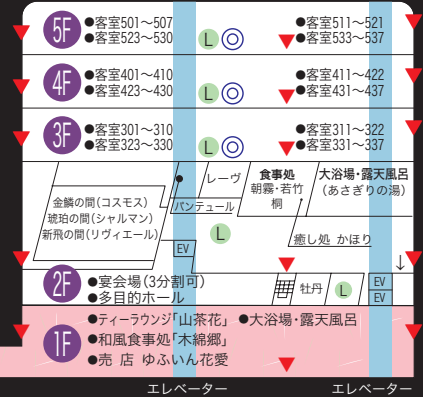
5F ●客室501～507 ●客室523～530 L ◎ ●客室511～521 ●客室533～537

4F ●客室401～410 ●客室423～430 L ◎ ●客室411～422 ●客室431～437

3F ●客室301～310 ●客室323～330 L ◎ ●客室311～322 ●客室331～337

金鱗の間（コスモス）
琥珀の間（シャルマン）
新飛の間（リヴィエール）
レーヴ
パンテュール
食事処 朝霧・若竹 桐
大浴場・露天風呂（あさぎりの湯）
EV
L
癒し処 かほり

2F ●宴会場（3分割可） ●多目的ホール
牡丹 L EV EV

1F ●ティーラウンジ「山茶花」 ●大浴場・露天風呂 ●和風食事処「木綿郷」 ●売 店 ゆふいん花愛

エレベーター エレベーター